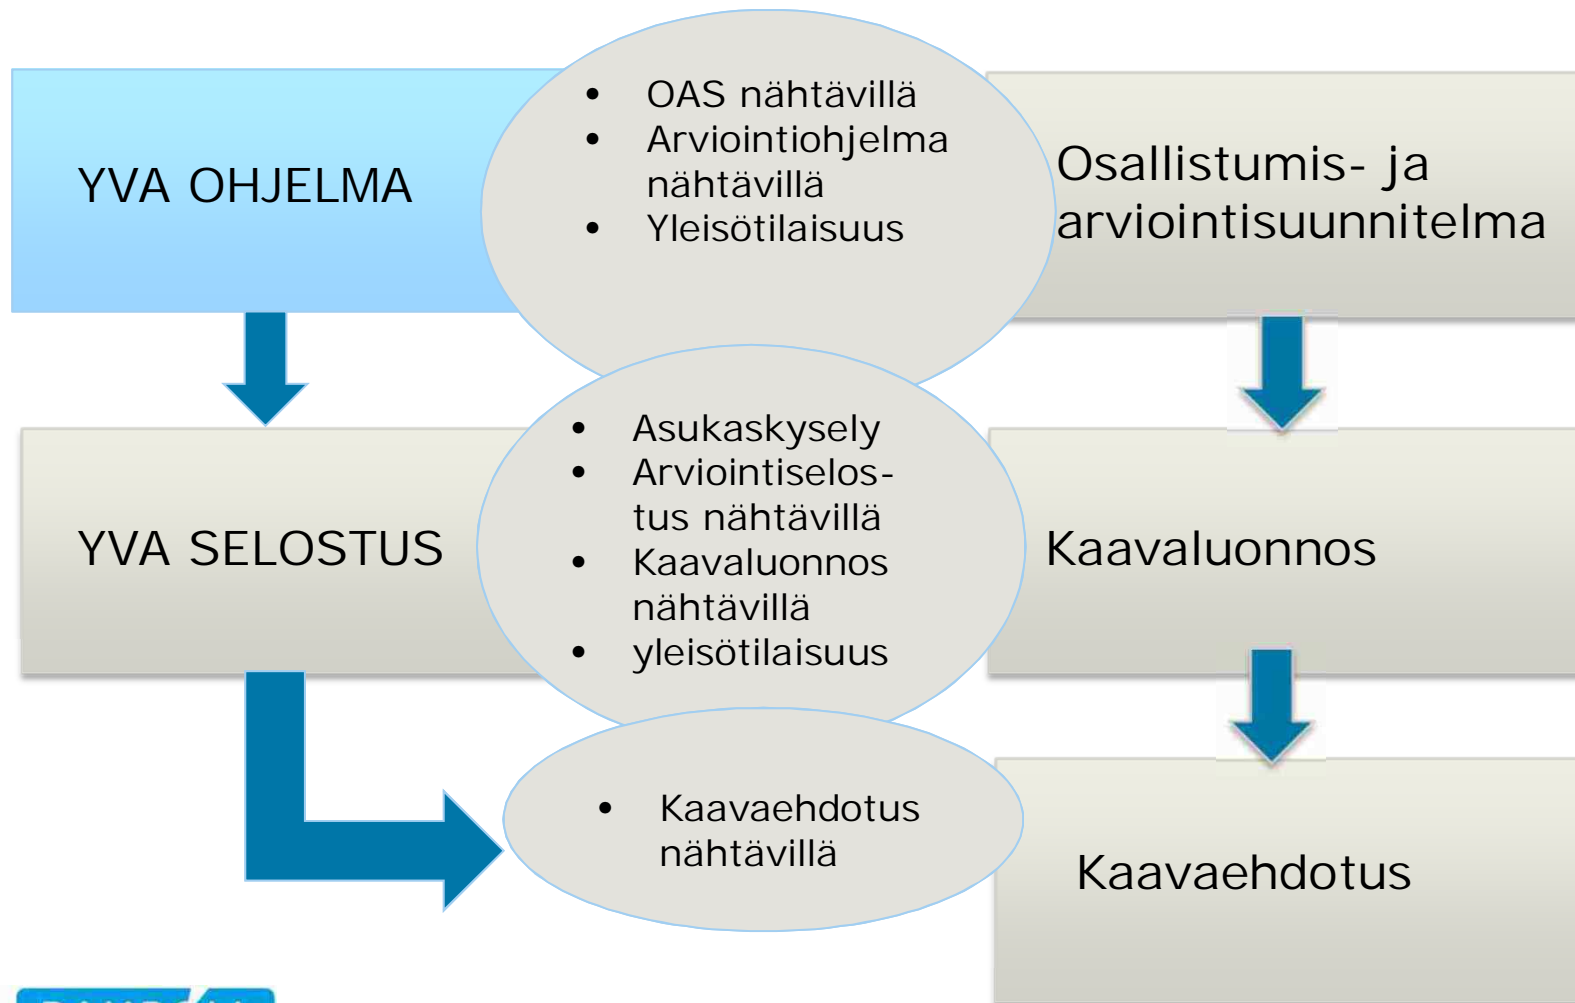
YVA OHJELMA

- OAS nähtävillä
- Arviointiohjelma nähtävillä
- Yleisötilaisuus

Osallistumis- ja arviointisuunnitelma

YVA SELOSTUS

- Asukaskysely
- Arviointiselostus nähtävillä
- Kaavaluonnos nähtävillä
- yleisötilaisuus

Kaavaluonnos

- Kaavaehdotus nähtävillä

Kaavaehdotus

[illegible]